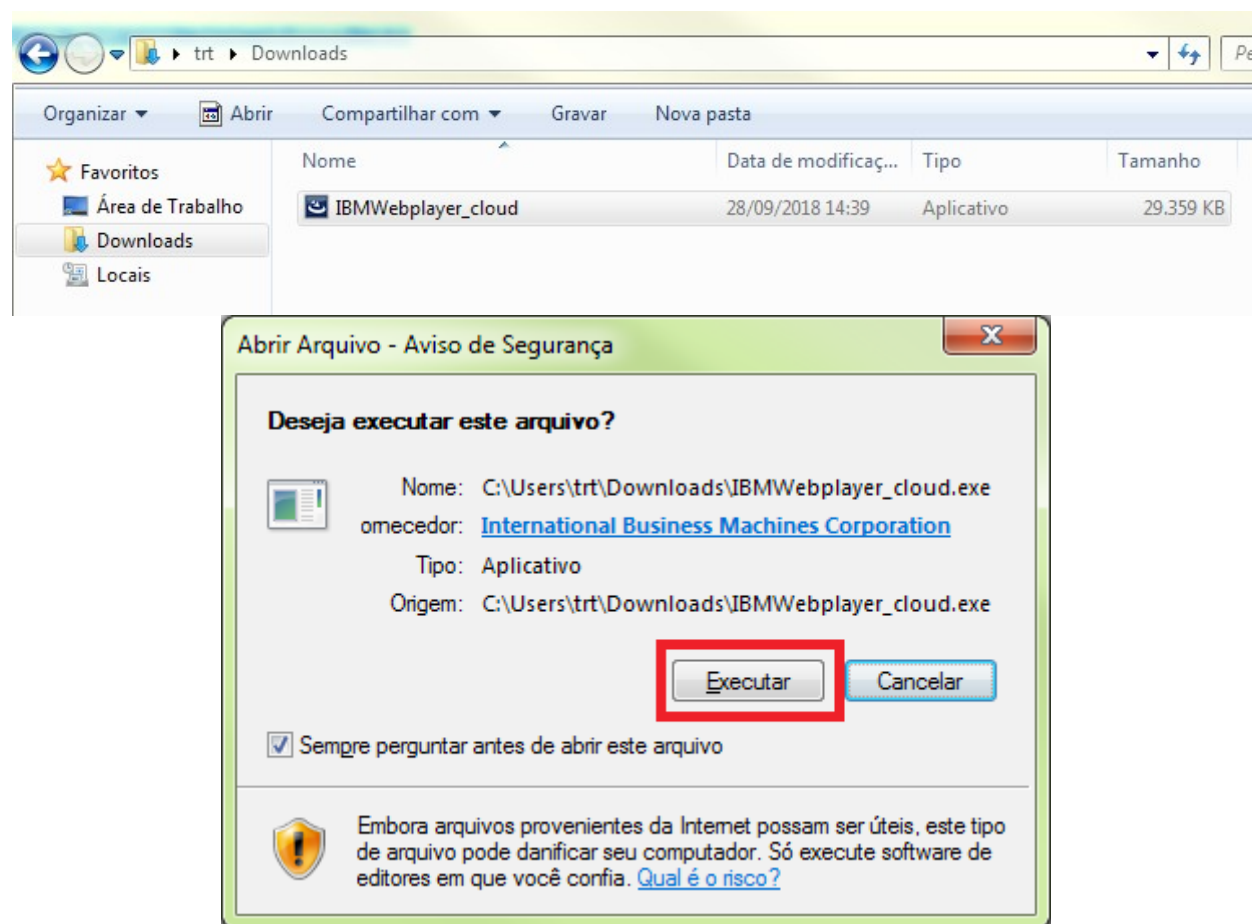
trt ▸ Downloads

Pe

Organizar ▾ Abrir Compartilhar com ▾ Gravar Nova pasta

Favoritos
Área de Trabalho
Downloads
Locais

| Nome | Data de modificaç... | Tipo | Tamanho |
|---|---|---|---|
| IBMWebplayer_cloud | 28/09/2018 14:39 | Aplicativo | 29.359 KB |

Abrir Arquivo - Aviso de Segurança

Deseja executar este arquivo?

Nome: C:\Users\trt\Downloads\IBMWebplayer_cloud.exe
ornecedor: International Business Machines Corporation
Tipo: Aplicativo
Origem: C:\Users\trt\Downloads\IBMWebplayer_cloud.exe

Executar Cancelar

Sempre perguntar antes de abrir este arquivo

Embora arquivos provenientes da Internet possam ser úteis, este tipo de arquivo pode danificar seu computador. Só execute software de editores em que você confia. Qual é o risco?